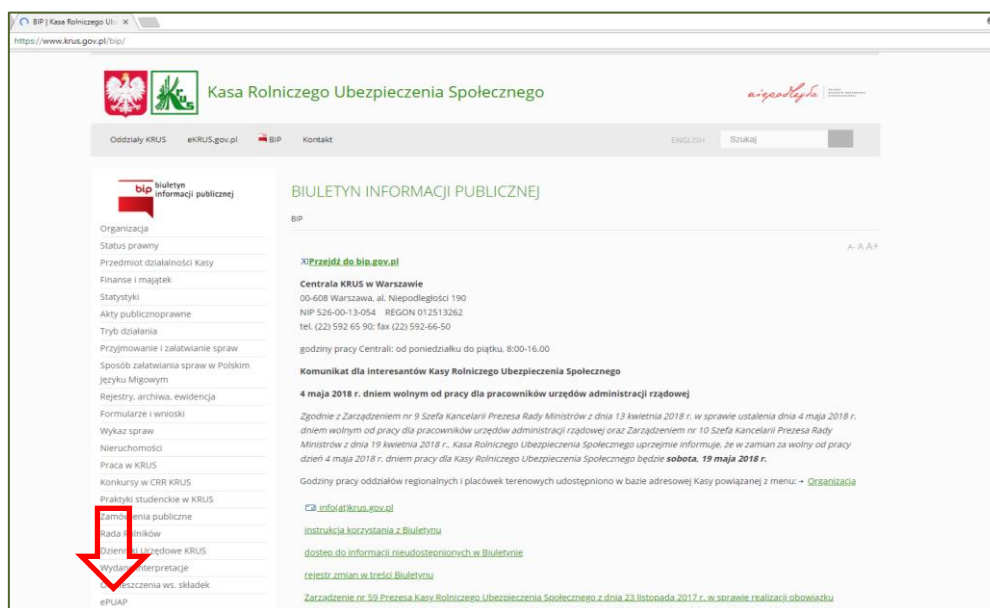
BIP | Kasa Rolniczego Ub ×

https://www.krus.gov.pl/bip/

Kasa Rolniczego Ubezpieczenia Społecznego

niepodległa

Oddziały KRUS eKRUS.gov.pl BIP Kontakt ENGLISH Szukaj

bip biuletyn informacji publicznej

Organizacja
Status prawny
Przedmiot działalności Kasy
Finanse i majątek
Statystyki
Akty publicznoprawne
Tryb działania
Przyjmowanie i załatwianie spraw
Sposób załatwiania spraw w Polskim Języku Migowym
Rejestry, archiwa, ewidencja
Formularze i wnioski
Wykaz spraw
Nieruchomości
Praca w KRUS
Konkursy w CRR KRUS
Praktyki studenckie w KRUS
Zamó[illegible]enia publiczne
Rada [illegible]lników
Dzienni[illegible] Urzędowe KRUS
Wyda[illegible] interpretacje
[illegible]eszczenia ws. składek
ePUAP

BIULETYN INFORMACJI PUBLICZNEJ

BIP

A- A A+

Przejdź do bip.gov.pl

Centrala KRUS w Warszawie
00-608 Warszawa, al. Niepodległości 190
NIP 526-00-13-054 REGON 012513262
tel. (22) 592 65 90; fax (22) 592-66-50

godziny pracy Centrali: od poniedziałku do piątku, 8:00-16.00

Komunikat dla interesantów Kasy Rolniczego Ubezpieczenia Społecznego

4 maja 2018 r. dniem wolnym od pracy dla pracowników urzędów administracji rządowej

Zgodnie z Zarządzeniem nr 9 Szefa Kancelarii Prezesa Rady Ministrów z dnia 13 kwietnia 2018 r. w sprawie ustalenia dnia 4 maja 2018 r. dniem wolnym od pracy dla pracowników urzędów administracji rządowej oraz Zarządzeniem nr 10 Szefa Kancelarii Prezesa Rady Ministrów z dnia 19 kwietnia 2018 r., Kasa Rolniczego Ubezpieczenia Społecznego uprzejmie informuje, że w zamian za wolny od pracy dzień 4 maja 2018 r. dniem pracy dla Kasy Rolniczego Ubezpieczenia Społecznego będzie sobota, 19 maja 2018 r.

Godziny pracy oddziałów regionalnych i placówek terenowych udostępniono w bazie adresowej Kasy powiązanej z menu: → Organizacja

info(at)krus.gov.pl

instrukcja korzystania z Biuletynu

dostęp do informacji nieudostępnionych w Biuletynie

rejestr zmian w treści Biuletynu

Zarządzenie nr 59 Prezesa Kasy Rolniczego Ubezpieczenia Społecznego z dnia 23 listopada 2017 r. w sprawie realizacji obowiązku